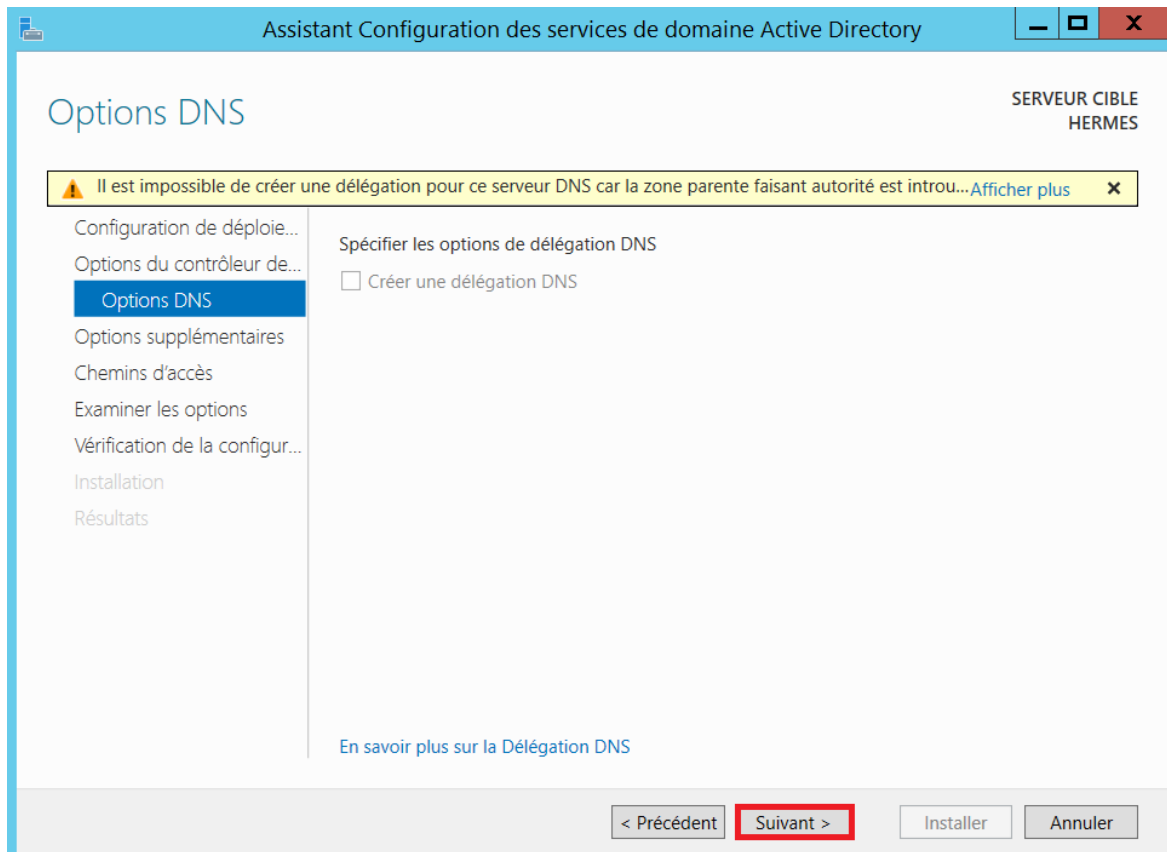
Assistant Configuration des services de domaine Active Directory

Options DNS

SERVEUR CIBLE
HERMES

Il est impossible de créer une délégation pour ce serveur DNS car la zone parente faisant autorité est introu... Afficher plus ×

Configuration de déploie...
Options du contrôleur de...
Options DNS
Options supplémentaires
Chemins d'accès
Examiner les options
Vérification de la configur...
Installation
Résultats

Spécifier les options de délégation DNS

Créer une délégation DNS

En savoir plus sur la Délégation DNS

< Précédent
Suivant >
Installer
Annuler